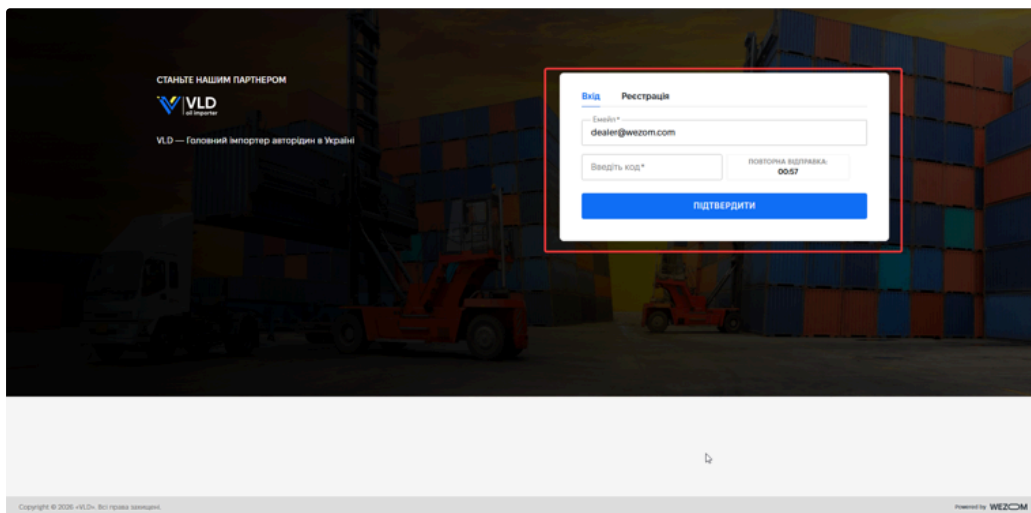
СТАНЬТЕ НАШИМ ПАРТНЕРОМ

VLD
oil importer

VLD — Головний імпортер авторідин в Україні

Вхід Реєстрація

Емейл*
dealer@wezom.com

Введіть код*

ПОВТОРНА ВІДПРАВКА:
00:57

ПІДТВЕРДИТИ

Copyright © 2026 «VLD». Всі права захищені.

Powered by WEZOM